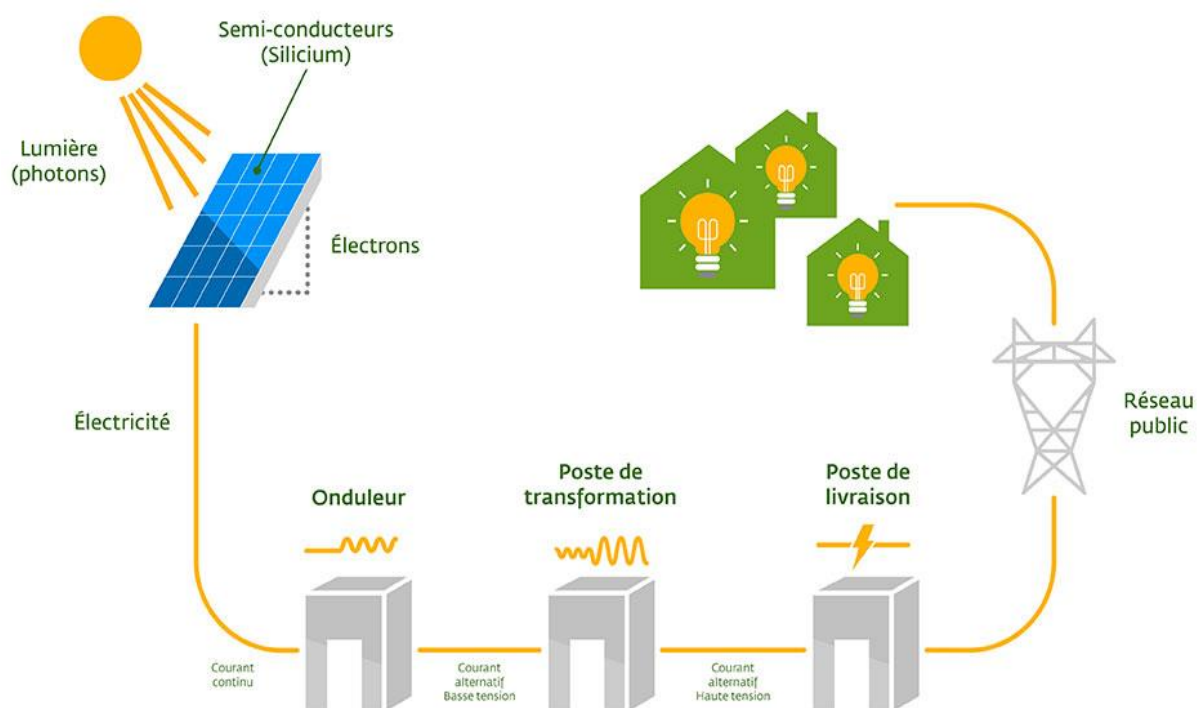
Semi-conducteurs (Silicium)

Lumière (photons)

Électrons

Électricité

Réseau public

Onduleur

Poste de transformation

Poste de livraison

Courant continu

Courant alternatif Basse tension

Courant alternatif Haute tension